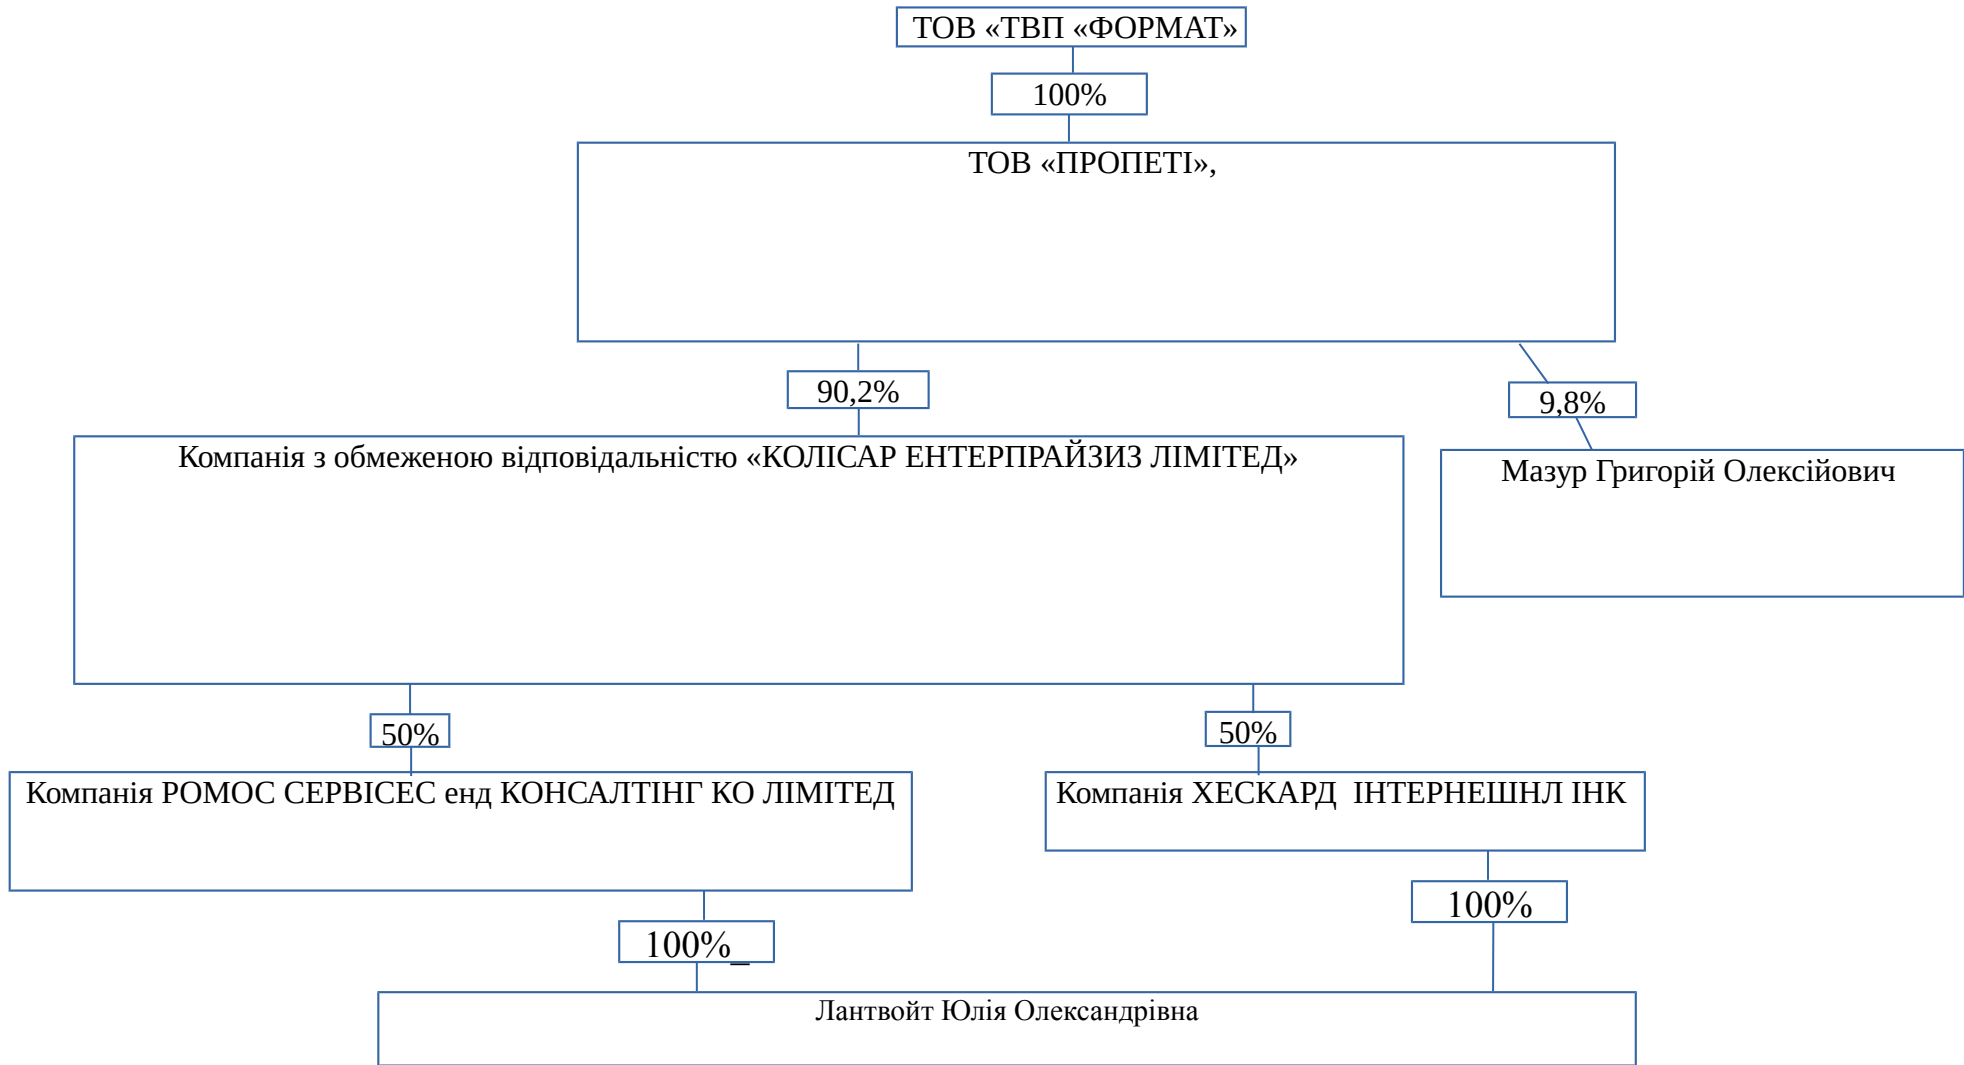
ТОВ «ТВП «ФОРМАТ»

100%

ТОВ «ПРОПЕТІ»,

90,2%

9,8%

Компанія з обмеженою відповідальністю «КОЛІСАР ЕНТЕРПРАЙЗИЗ ЛІМІТЕД»

Мазур Григорій Олексійович

50%

50%

Компанія РОМОС СЕРВІСЕС енд КОНСАЛТІНГ КО ЛІМІТЕД

Компанія ХЕСКАРД ІНТЕРНЕШНЛ ІНК

100%_

100%

Лантвойт Юлія Олександрівна